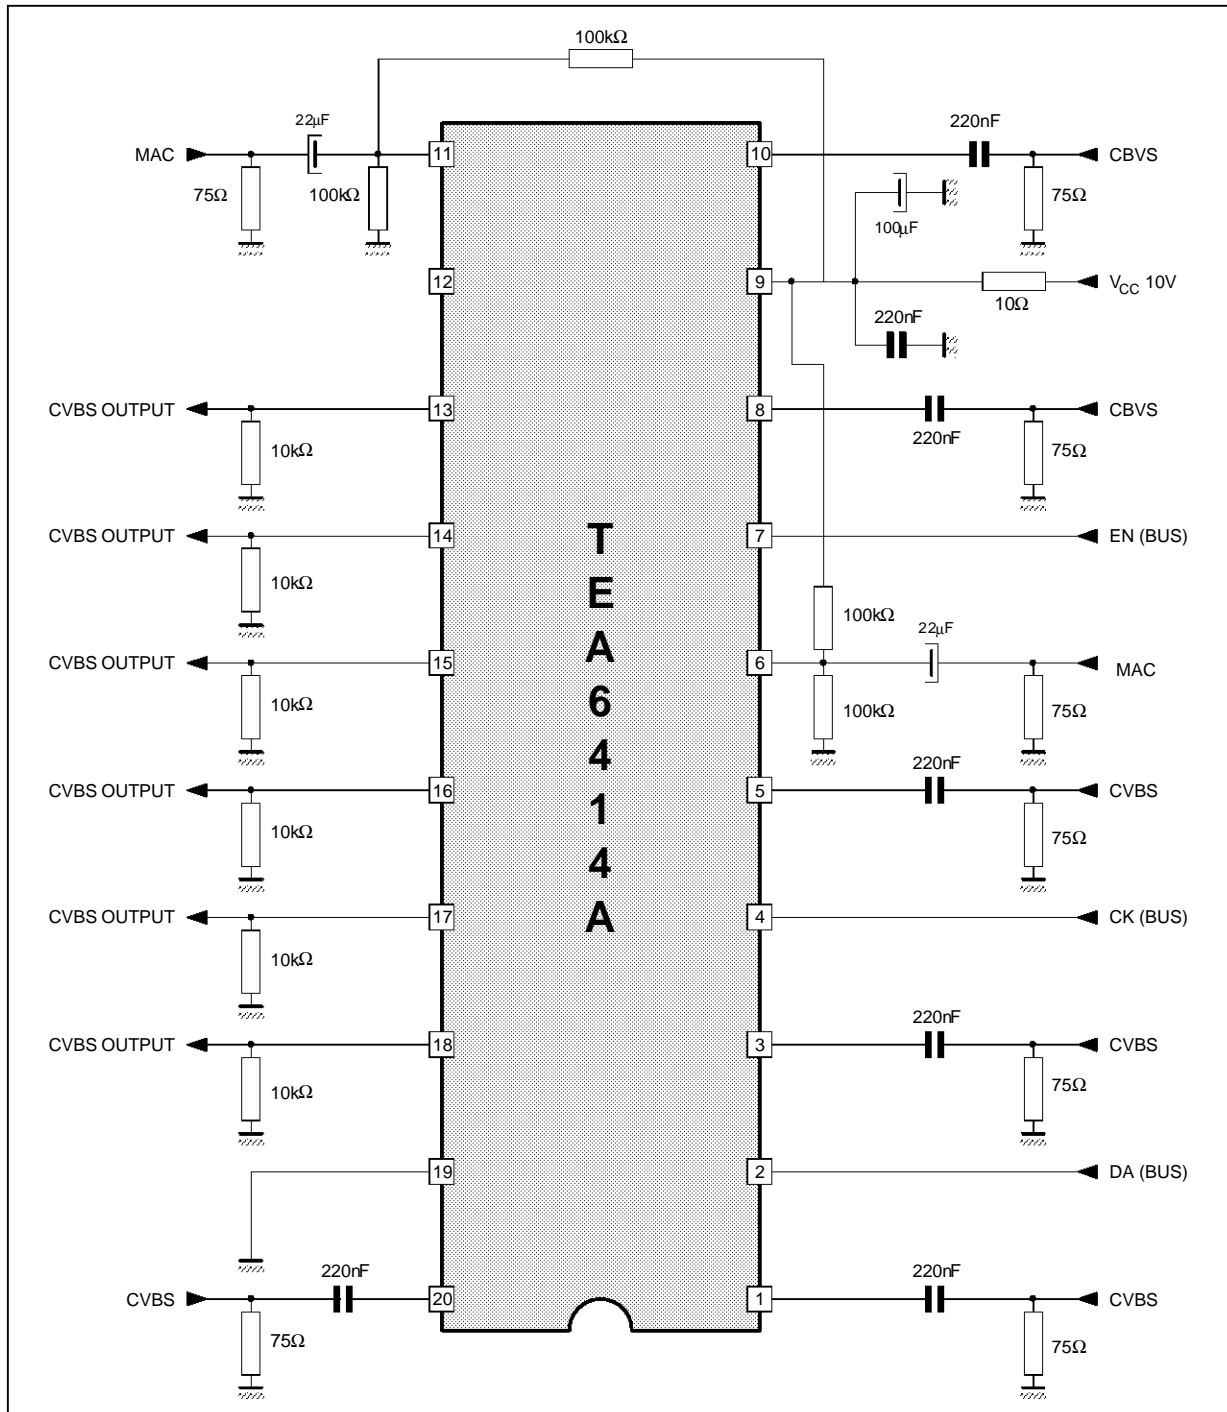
100kΩ

22µF
MAC
75Ω
100kΩ
11
12
13
14
15
16
17
18
19
20

10
220nF
CBVS
75Ω
100µF
9
$V_{CC}$ 10V
10Ω
220nF
8
220nF
CBVS
75Ω
7
EN (BUS)
100kΩ
22µF
6
MAC
100kΩ
75Ω
5
220nF
CVBS
75Ω
4
CK (BUS)
3
220nF
CVBS
75Ω
2
DA (BUS)
1
220nF
CVBS
75Ω

CVBS OUTPUT
10kΩ
CVBS OUTPUT
10kΩ
CVBS OUTPUT
10kΩ
CVBS OUTPUT
10kΩ
CVBS OUTPUT
10kΩ
CVBS OUTPUT
10kΩ
CVBS
220nF
75Ω

T
E
A
6
4
1
4
A